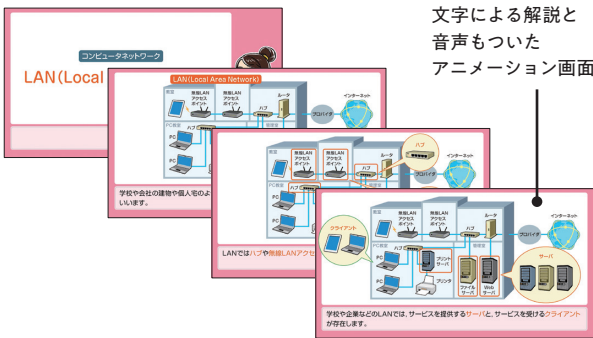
文字による解説と
音声もついた
アニメーション画面

コンピュータネットワーク
LAN(Local

LAN(Local Area Network)
教室
無線LAN アクセスポイント
無線LAN アクセスポイント
ハブ
ルータ
インターネット
プロバイダ
PC教室
PC
PC
学校や会社の建物や個人宅のよ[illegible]いいます。

無線LAN アクセスポイント
無線LAN アクセスポイント
ハブ
ルータ
ハブ
インターネット
プロバイダ
PC教室
ハブ
PC
PC
LANではハブや無線LANアクセ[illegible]

クライアント
無線LAN アクセスポイント
無線LAN アクセスポイント
ハブ
ルータ
インターネット
プロバイダ
PC教室
ハブ
PC
PC
PC
職員室
プリントサーバ
プリンタ
ファイルサーバ
Webサーバ
サーバ
学校や企業などのLANでは、サービスを提供するサーバと、サービスを受けるクライアントが存在します。